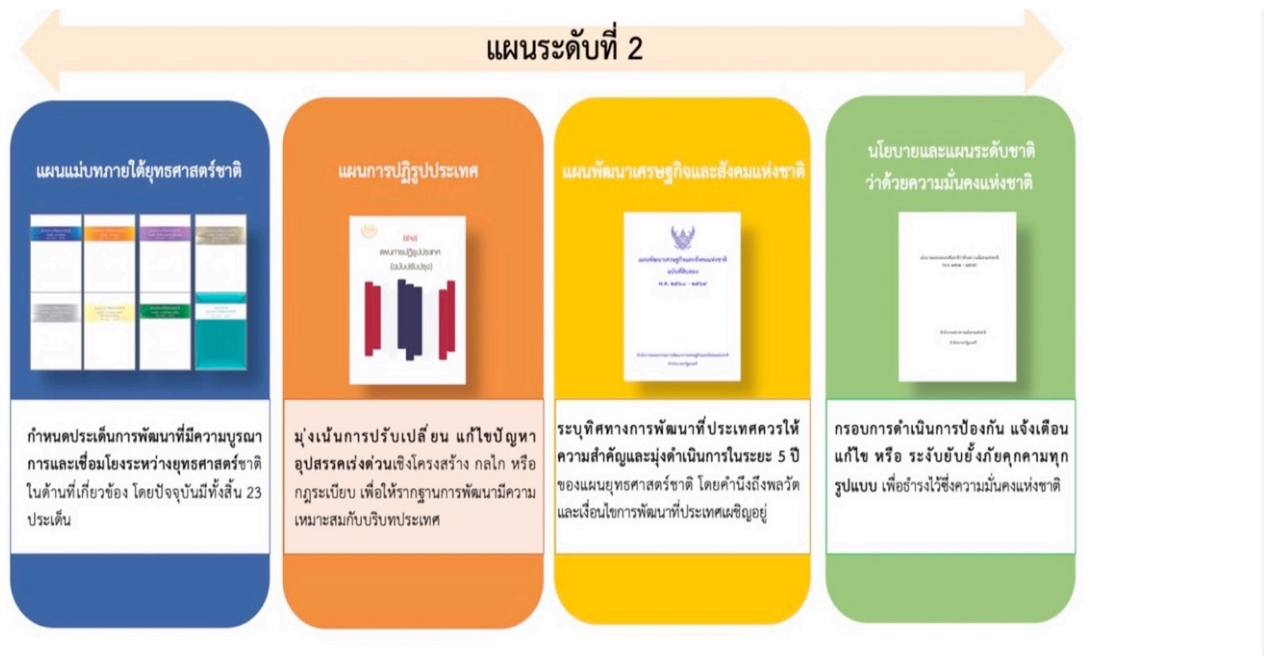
แผนระดับที่ 2

แผนแม่บทภายใต้ยุทธศาสตร์ชาติ

กำหนดประเด็นการพัฒนาที่มีความบูรณาการและเชื่อมโยงระหว่างยุทธศาสตร์ชาติในด้านที่เกี่ยวข้อง โดยปัจจุบันมีทั้งสิ้น 23 ประเด็น

แผนการปฏิรูปประเทศ

(ร่าง) แผนการปฏิรูปประเทศ (ฉบับปรับปรุง)

มุ่งเน้นการปรับเปลี่ยน แก้ไขปัญหาอุปสรรคเร่งด่วนเชิงโครงสร้าง กลไก หรือกฎระเบียบ เพื่อให้รากฐานการพัฒนามีความเหมาะสมกับบริบทประเทศ

แผนพัฒนาเศรษฐกิจและสังคมแห่งชาติ

ระบุทิศทางการพัฒนาที่ประเทศควรให้ความสำคัญและมุ่งดำเนินการในระยะ 5 ปี ของแผนยุทธศาสตร์ชาติ โดยคำนึงถึงพลวัตและเงื่อนไขการพัฒนาที่ประเทศเผชิญอยู่

นโยบายและแผนระดับชาติว่าด้วยความมั่นคงแห่งชาติ

กรอบการดำเนินการป้องกัน แจ้งเตือน แก้ไข หรือ ระงับยับยั้งภัยคุกคามทุกรูปแบบ เพื่อธำรงไว้ซึ่งความมั่นคงแห่งชาติ